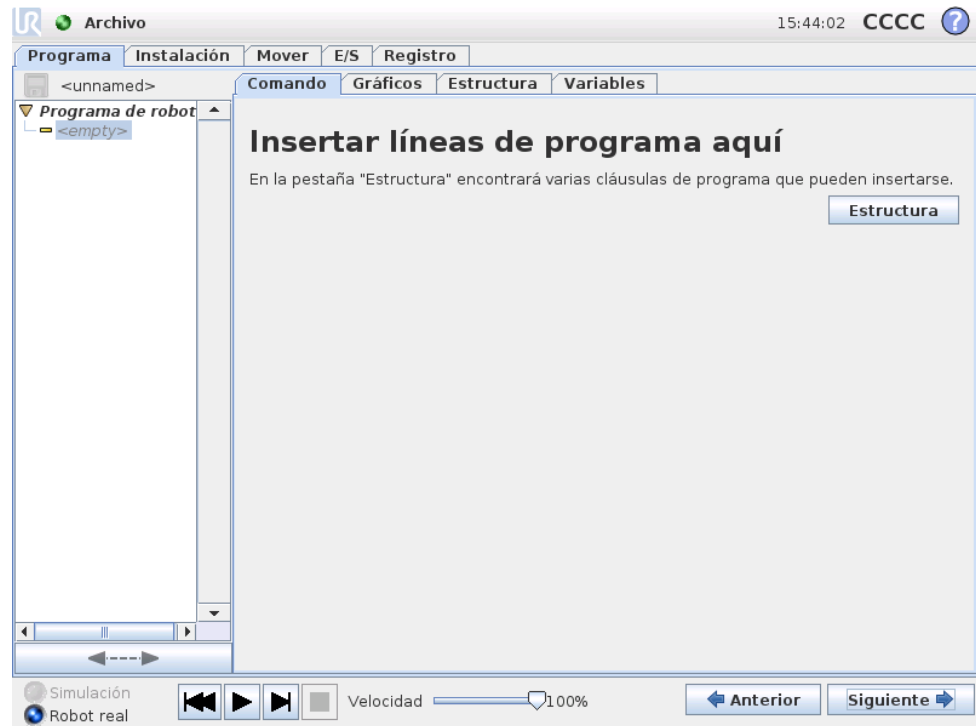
Archivo

15:44:02 CCCC

Programa | Instalación | Mover | E/S | Registro

<unnamed>

Programa de robot
<empty>

Comando | Gráficos | Estructura | Variables

Insertar líneas de programa aquí

En la pestaña "Estructura" encontrará varias cláusulas de programa que pueden insertarse.

Estructura

Simulación
Robot real

Velocidad 100%

Anterior

Siguiente